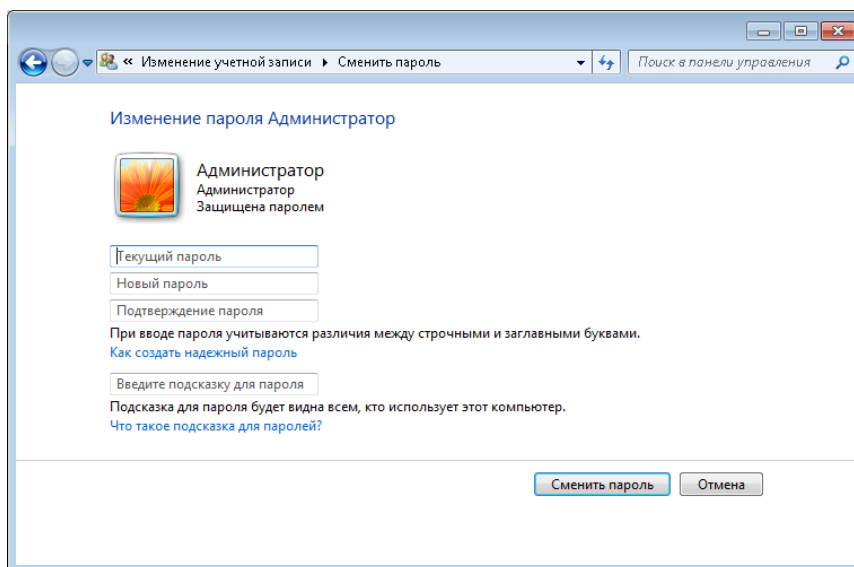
« Изменение учетной записи ▸ Сменить пароль

Поиск в панели управления

Изменение пароля Администратор

Администратор
Администратор
Защищена паролем

Текущий пароль
Новый пароль
Подтверждение пароля

При вводе пароля учитываются различия между строчными и заглавными буквами.
Как создать надежный пароль

Введите подсказку для пароля

Подсказка для пароля будет видна всем, кто использует этот компьютер.
Что такое подсказка для паролей?

Сменить пароль
Отмена